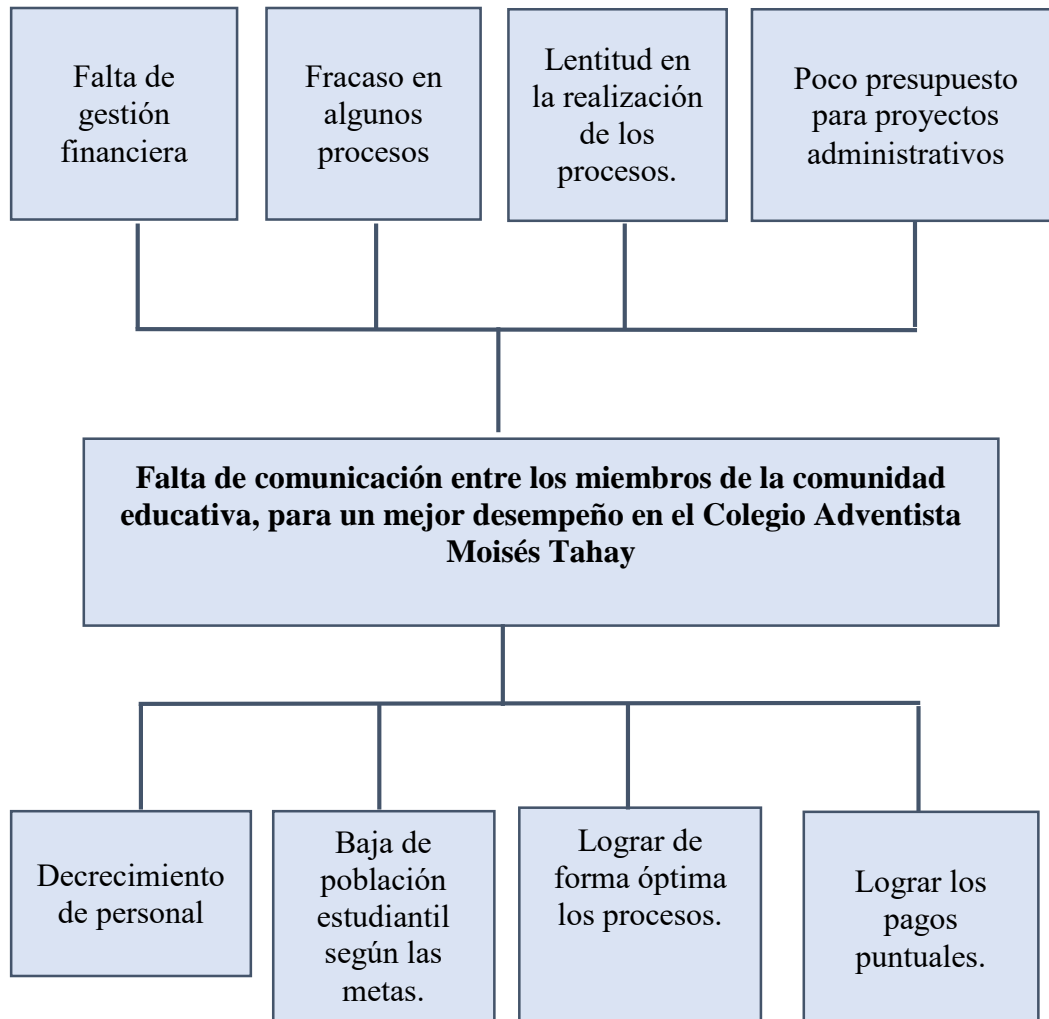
Falta de gestión financiera

Fracaso en algunos procesos

Lentitud en la realización de los procesos.

Poco presupuesto para proyectos administrativos

**Falta de comunicación entre los miembros de la comunidad educativa, para un mejor desempeño en el Colegio Adventista Moisés Tahay**

Decrecimiento de personal

Baja de población estudiantil según las metas.

Lograr de forma óptima los procesos.

Lograr los pagos puntuales.